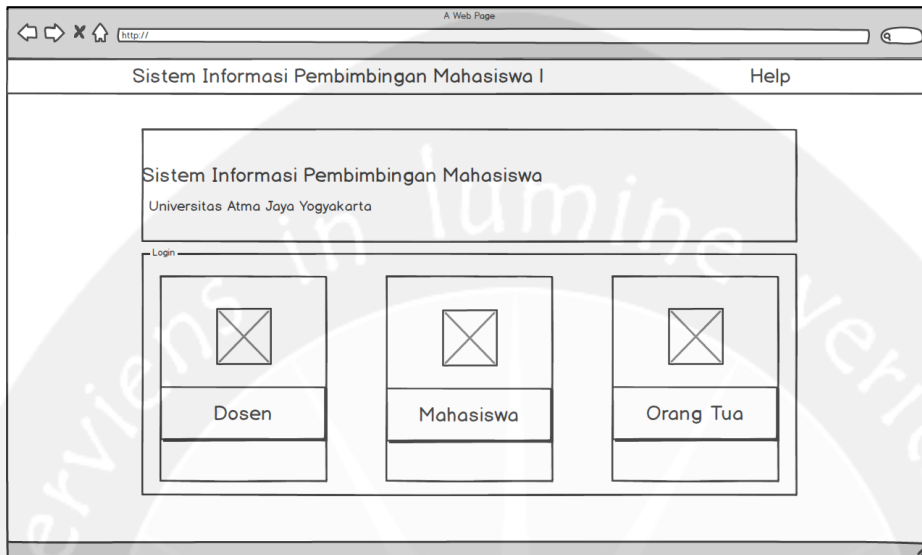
A Web Page

http://

Sistem Informasi Pembimbingan Mahasiswa I

Help

Sistem Informasi Pembimbingan Mahasiswa

Universitas Atma Jaya Yogyakarta

Login

Dosen

Mahasiswa

Orang Tua

serviens in lumine veritatis